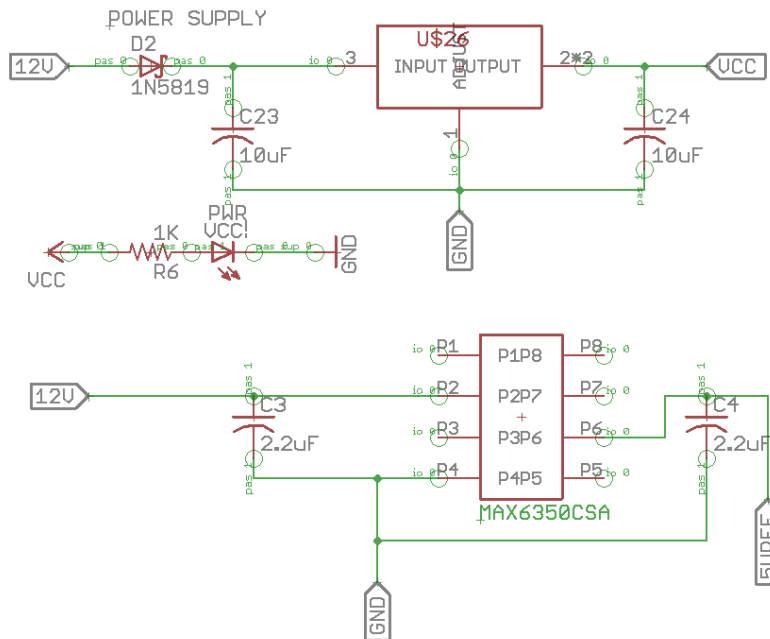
POWER SUPPLY

D2

12V

pas 0 pas 0

1N5819

io 0 3

U$26

INPUT OUTPUT

ADJUST

2*2 io 0

VCC

pas 1

C23

10uF

pas 1

io 0 1

pas 1

C24

10uF

pas 1

GND

PWR VCC!

1K

VCC

pas 0 pas 0

R6

pas 0 pas 0

GND

io 0 P1

io 0 P2

io 0 P3

io 0 P4

P1P8

P2P7

P3P6

P4P5

P8 io 0

P7 io 0

P6 io 0

P5 io 0

MAX6350CSA

12V

pas 1

C3

2.2uF

pas 1

pas 1

C4

2.2uF

pas 1

GND

5VREF